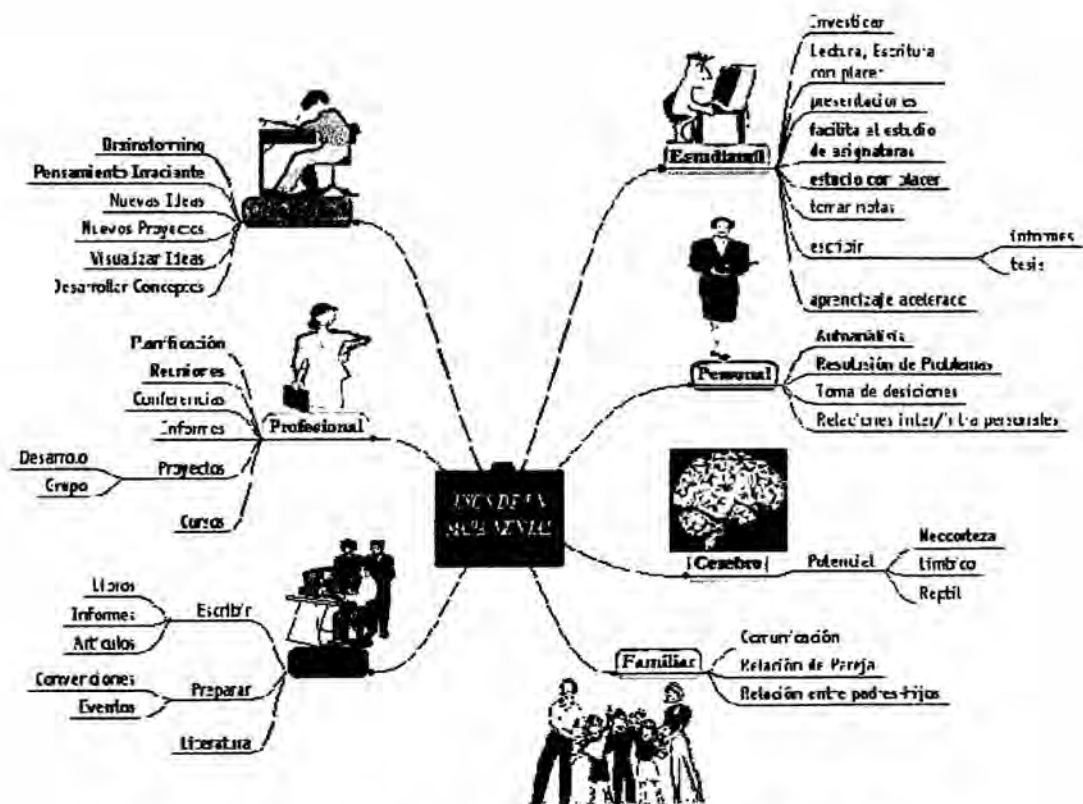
Investigar
Lectura, Escritura con placer
presentaciones
facilita el estudio de asignaturas
estudio con placer
tomar notas
escribir
informes
tesis
aprendizaje acelerado
Estudiantil

Brainstorming
Pensamiento Irradiante
Nuevas Ideas
Nuevos Proyectos
Visualizar Ideas
Desarrollar Conceptos

Planificación
Reuniones
Conferencias
Informes
Profesional
Proyectos
Desarrollo
Grupo
Cursos

Personal
Autoanálisis
Resolución de Problemas
Toma de desiciones
Relaciones inter/intra personales

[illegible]

Cerebro
Potencial
Neocorteza
Límbico
Reptil

Libros
Informes
Artículos
Escribir
Convenciones
Eventos
Preparar
Literatura

Familiar
Comunicación
Relación de Pareja
Relación entre padres-hijos